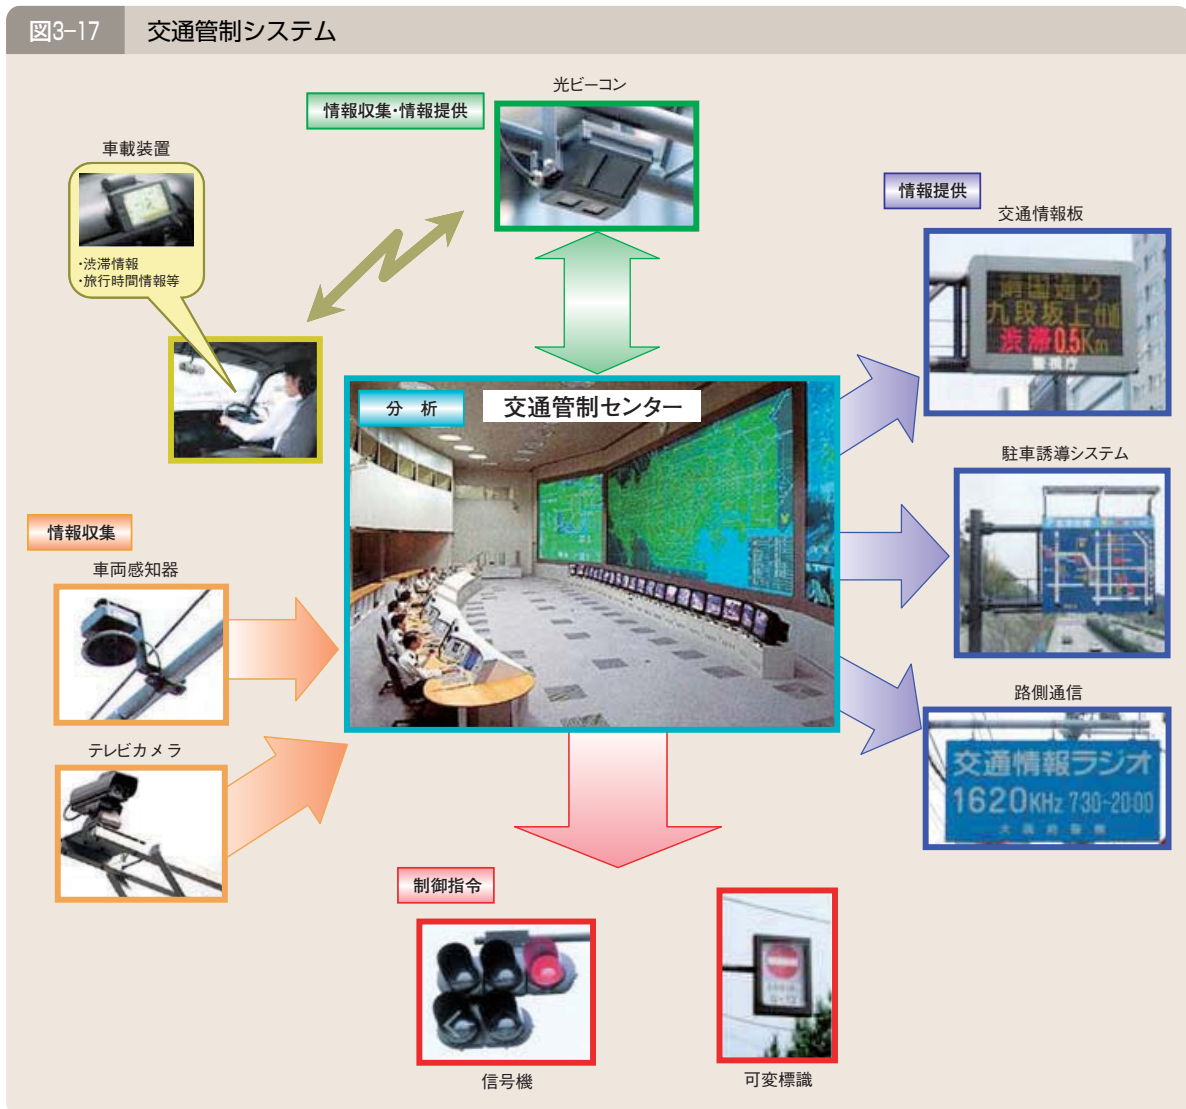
図3-17　交通管制システム

光ビーコン

情報収集・情報提供

車載装置

・渋滞情報
・旅行時間情報等

情報提供

交通情報板

靖国通り
九段坂上側
渋滞0.5Km
警視庁

分　析

交通管制センター

駐車誘導システム

情報収集

車両感知器

路側通信

交通情報ラジオ
1620KHz 7:30-20:00
大阪府警察

テレビカメラ

制御指令

信号機

可変標識